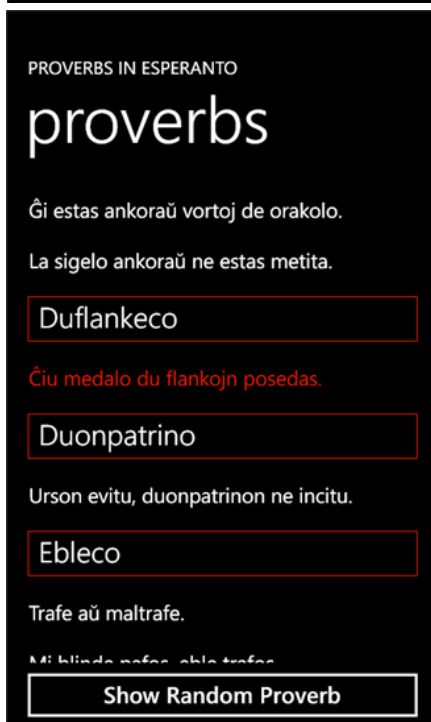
PROVERBS IN ESPERANTO

proverbs

Ĝi estas ankoraŭ vortoj de orakolo.

La sigelo ankoraŭ ne estas metita.

Duflankeco

Ĉiu medalo du flankojn posedas.

Duonpatrino

Urson evitu, duonpatrinon ne incitu.

Ebleco

Trafe aŭ maltrafe.

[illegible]

Show Random Proverb